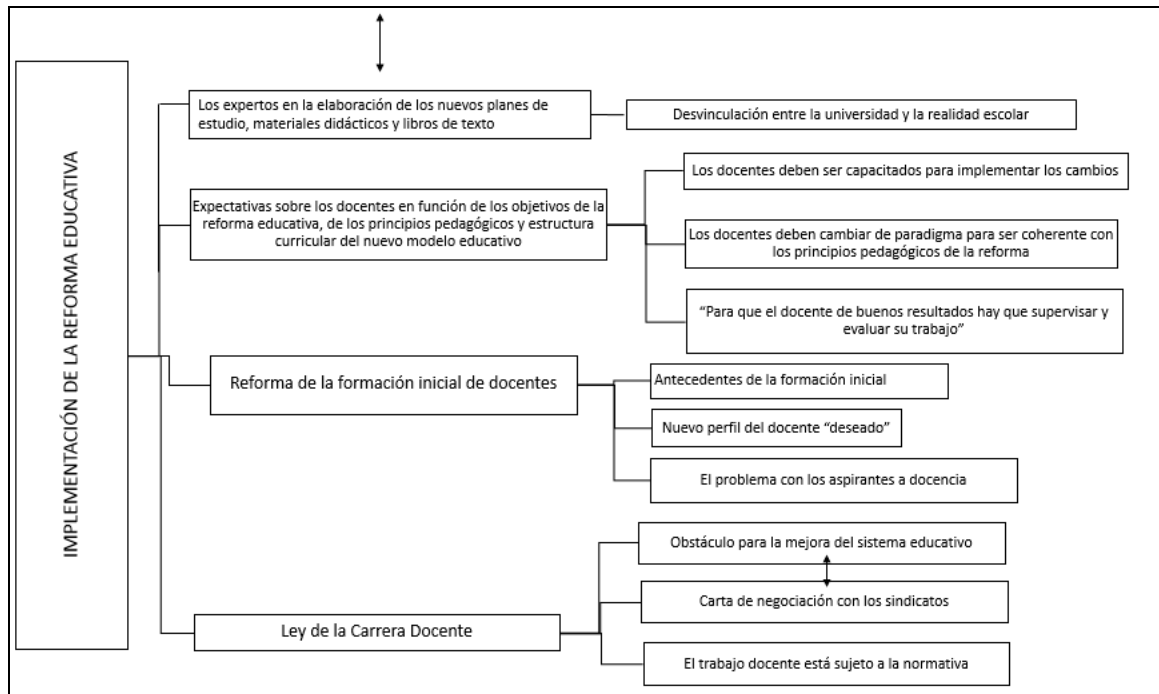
IMPLEMENTACIÓN DE LA REFORMA EDUCATIVA

Los expertos en la elaboración de los nuevos planes de estudio, materiales didácticos y libros de texto

Desvinculación entre la universidad y la realidad escolar

Expectativas sobre los docentes en función de los objetivos de la reforma educativa, de los principios pedagógicos y estructura curricular del nuevo modelo educativo

Los docentes deben ser capacitados para implementar los cambios

Los docentes deben cambiar de paradigma para ser coherente con los principios pedagógicos de la reforma

"Para que el docente de buenos resultados hay que supervisar y evaluar su trabajo"

Reforma de la formación inicial de docentes

Antecedentes de la formación inicial

Nuevo perfil del docente "deseado"

El problema con los aspirantes a docencia

Ley de la Carrera Docente

Obstáculo para la mejora del sistema educativo

Carta de negociación con los sindicatos

El trabajo docente está sujeto a la normativa